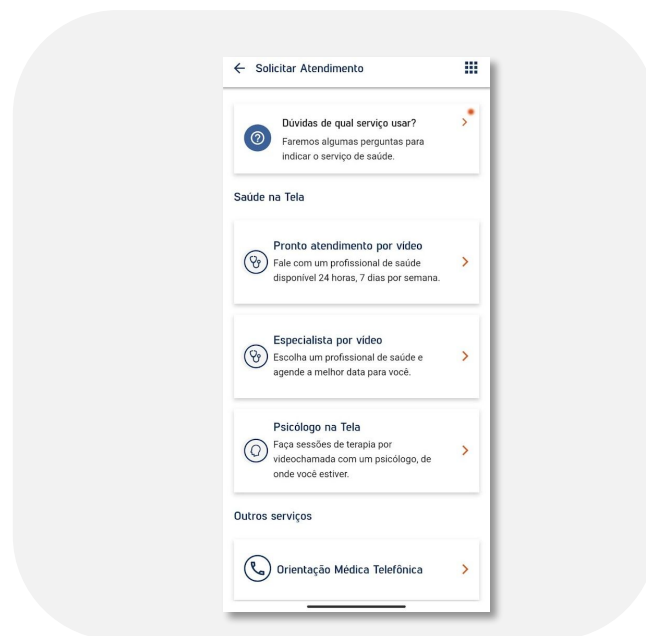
Solicitar Atendimento

Dúvidas de qual serviço usar?
Faremos algumas perguntas para indicar o serviço de saúde.

Saúde na Tela

Pronto atendimento por vídeo
Fale com um profissional de saúde disponível 24 horas, 7 dias por semana.

Especialista por vídeo
Escolha um profissional de saúde e agende a melhor data para você.

Psicólogo na Tela
Faça sessões de terapia por videochamada com um psicólogo, de onde você estiver.

Outros serviços

Orientação Médica Telefônica